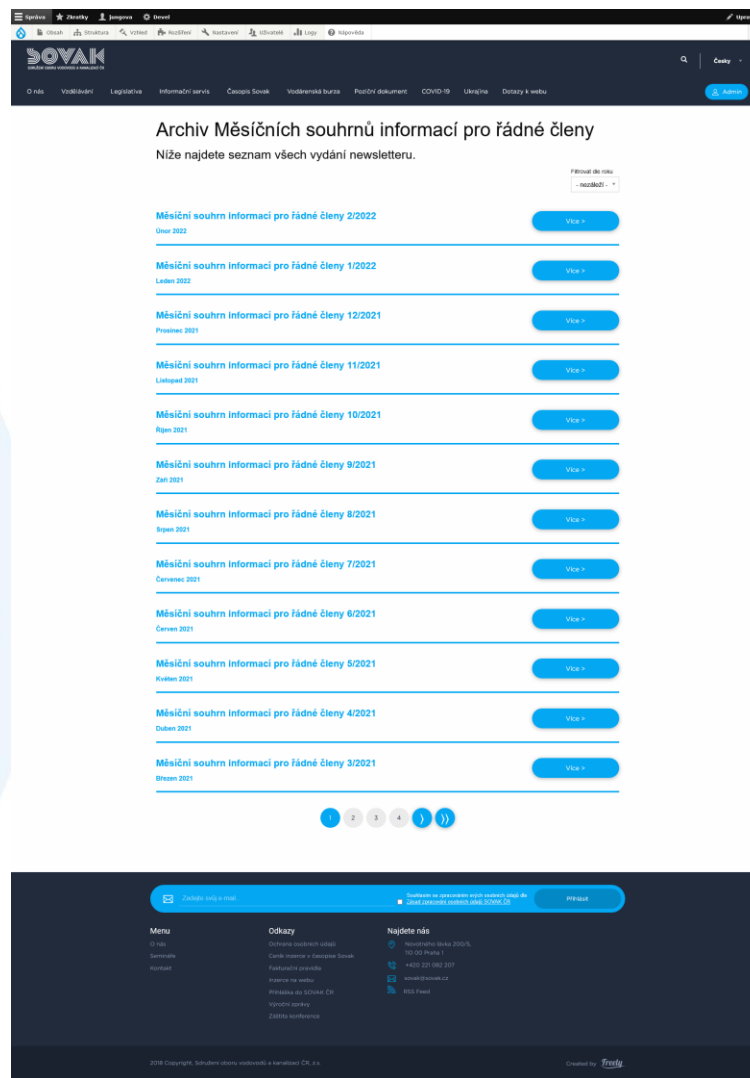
Správa Zkratky jungova Devel Upr

Obsah Struktura Vzhled Rozšíření Nastavení Uživatelé Logy Nápověda

SOVAK
SDRUŽENÍ OBORU VODOVODŮ A KANALIZACÍ ČR

Česky

O nás Vzdělávání Legislativa Informační servis Časopis Sovak Vodárenská burza Poziční dokument COVID-19 Ukrajina Dotazy k webu

Admin

Archiv Měsíčních souhrnů informací pro řádné členy

Níže najdete seznam všech vydání newsletteru.

Filtrovat dle roku
- nezáleží -

Měsíční souhrn informací pro řádné členy 2/2022
Únor 2022
Více >

Měsíční souhrn informací pro řádné členy 1/2022
Leden 2022
Více >

Měsíční souhrn informací pro řádné členy 12/2021
Prosinec 2021
Více >

Měsíční souhrn informací pro řádné členy 11/2021
Listopad 2021
Více >

Měsíční souhrn informací pro řádné členy 10/2021
Říjen 2021
Více >

Měsíční souhrn informací pro řádné členy 9/2021
Září 2021
Více >

Měsíční souhrn informací pro řádné členy 8/2021
Srpen 2021
Více >

Měsíční souhrn informací pro řádné členy 7/2021
Červenec 2021
Více >

Měsíční souhrn informací pro řádné členy 6/2021
Červen 2021
Více >

Měsíční souhrn informací pro řádné členy 5/2021
Květen 2021
Více >

Měsíční souhrn informací pro řádné členy 4/2021
Duben 2021
Více >

Měsíční souhrn informací pro řádné členy 3/2021
Březen 2021
Více >

1 2 3 4 › »

Zadejte svůj e-mail
Souhlasím se zpracováním mých osobních údajů dle Zásad zpracování osobních údajů SOVAK ČR
Přihlásit

Menu
O nás
Semináře
Kontakt

Odkazy
Ochrana osobních údajů
Ceník inzerce v časopise Sovak
Fakturační pravidla
Inzerce na webu
Přihláška do SOVAK ČR
Výroční zprávy
Zážitky konference

Najdete nás
Novotného lávka 200/5, 110 00 Praha 1
+420 221 082 207
sovak@sovak.cz
RSS Feed

2018 Copyright. Sdružení oboru vodovodů a kanalizací ČR, z.s.

Created by Freely